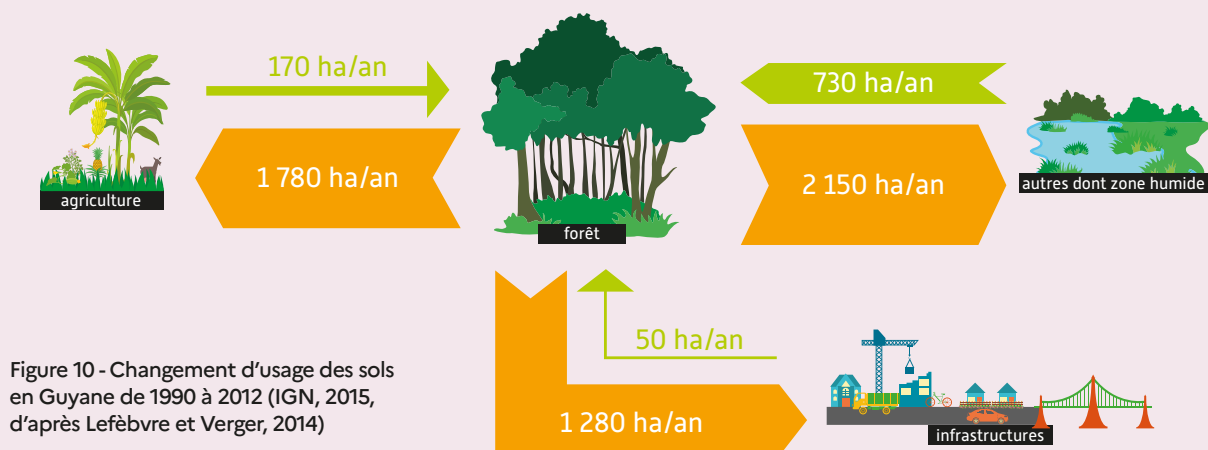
170 ha/an

agriculture

1 780 ha/an

forêt

730 ha/an

2 150 ha/an

autres dont zone humide

50 ha/an

1 280 ha/an

infrastructures

Figure 10 - Changement d'usage des sols en Guyane de 1990 à 2012 (IGN, 2015, d'après Lefèbvre et Verger, 2014)